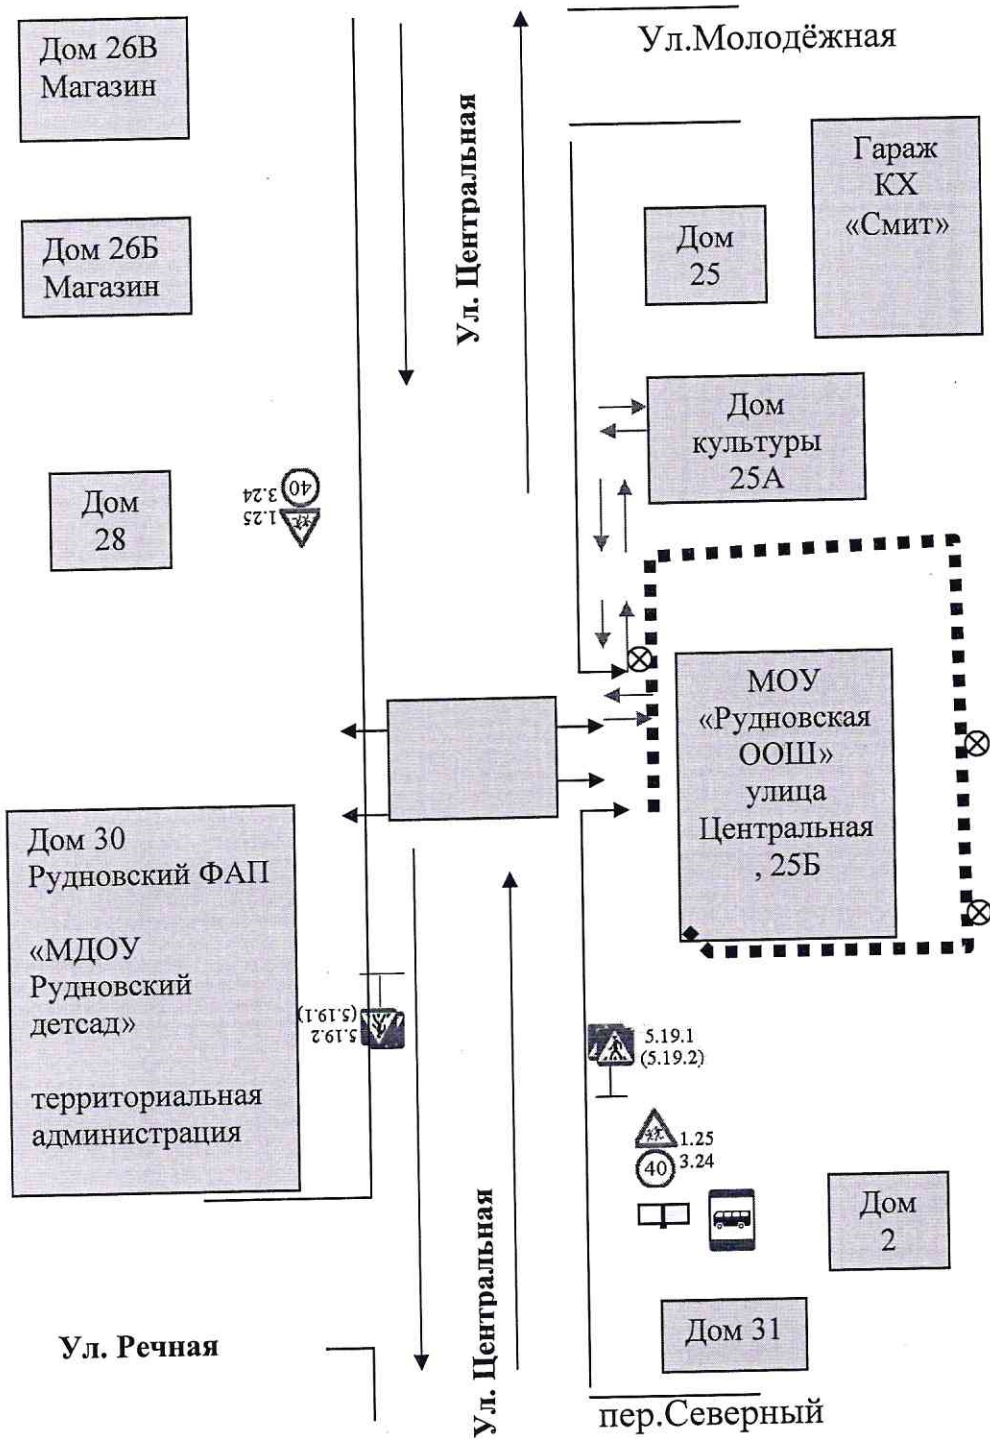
Дом 26В
Магазин

Ул.Молодёжная

Ул. Центральная

Гараж
КХ
«Смит»

Дом 26Б
Магазин

Дом
25

Дом
культуры
25А

Дом
28

40 3.24
1.25

МОУ
«Рудновская
ООШ»
улица
Центральная
, 25Б

Дом 30
Рудновский ФАП

«МДОУ
Рудновский
детсад»

территориальная
администрация

5.19.2
(5.19.1)

5.19.1
(5.19.2)

1.25
40 3.24

Дом
2

Дом 31

Ул. Речная

Ул. Центральная

пер.Северный